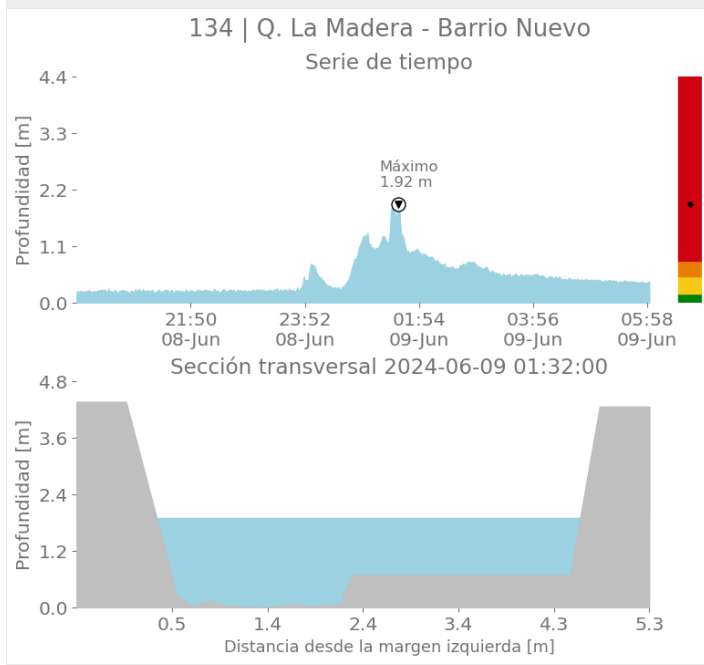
134 | Q. La Madera - Barrio Nuevo

Serie de tiempo

Profundidad [m]

4.4
3.3
2.2
1.1
0.0

Máximo
1.92 m

21:50
08-Jun

23:52
08-Jun

01:54
09-Jun

03:56
09-Jun

05:58
09-Jun

Sección transversal 2024-06-09 01:32:00

Profundidad [m]

4.8
3.6
2.4
1.2
0.0

0.5
1.4
2.4
3.4
4.3
5.3

Distancia desde la margen izquierda [m]